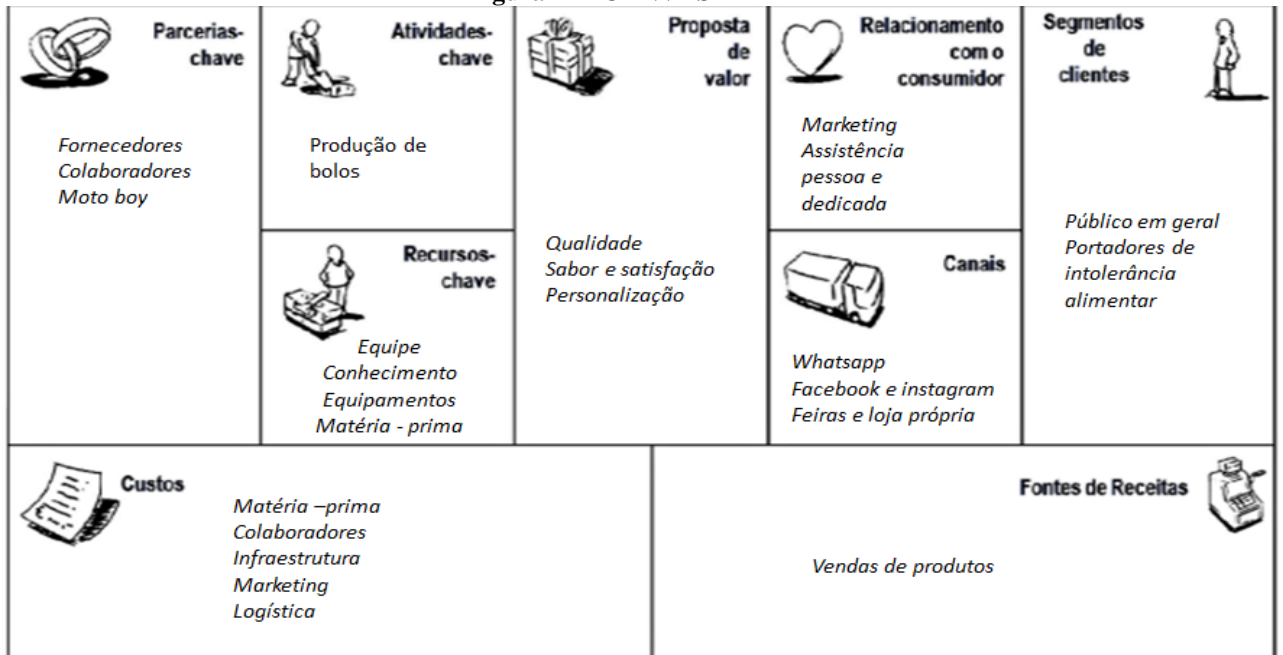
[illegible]

Parcerias-chave

Fornecedores
Colaboradores
Moto boy

Atividades-chave

Produção de bolos

Recursos-chave

Equipe
Conhecimento
Equipamentos
Matéria - prima

Proposta de valor

Qualidade
Sabor e satisfação
Personalização

Relacionamento com o consumidor

Marketing
Assistência pessoa e dedicada

Canais

Whatsapp
Facebook e instagram
Feiras e loja própria

Segmentos de clientes

Público em geral
Portadores de intolerância alimentar

Custos

Matéria –prima
Colaboradores
Infraestrutura
Marketing
Logística

Fontes de Receitas

Vendas de produtos